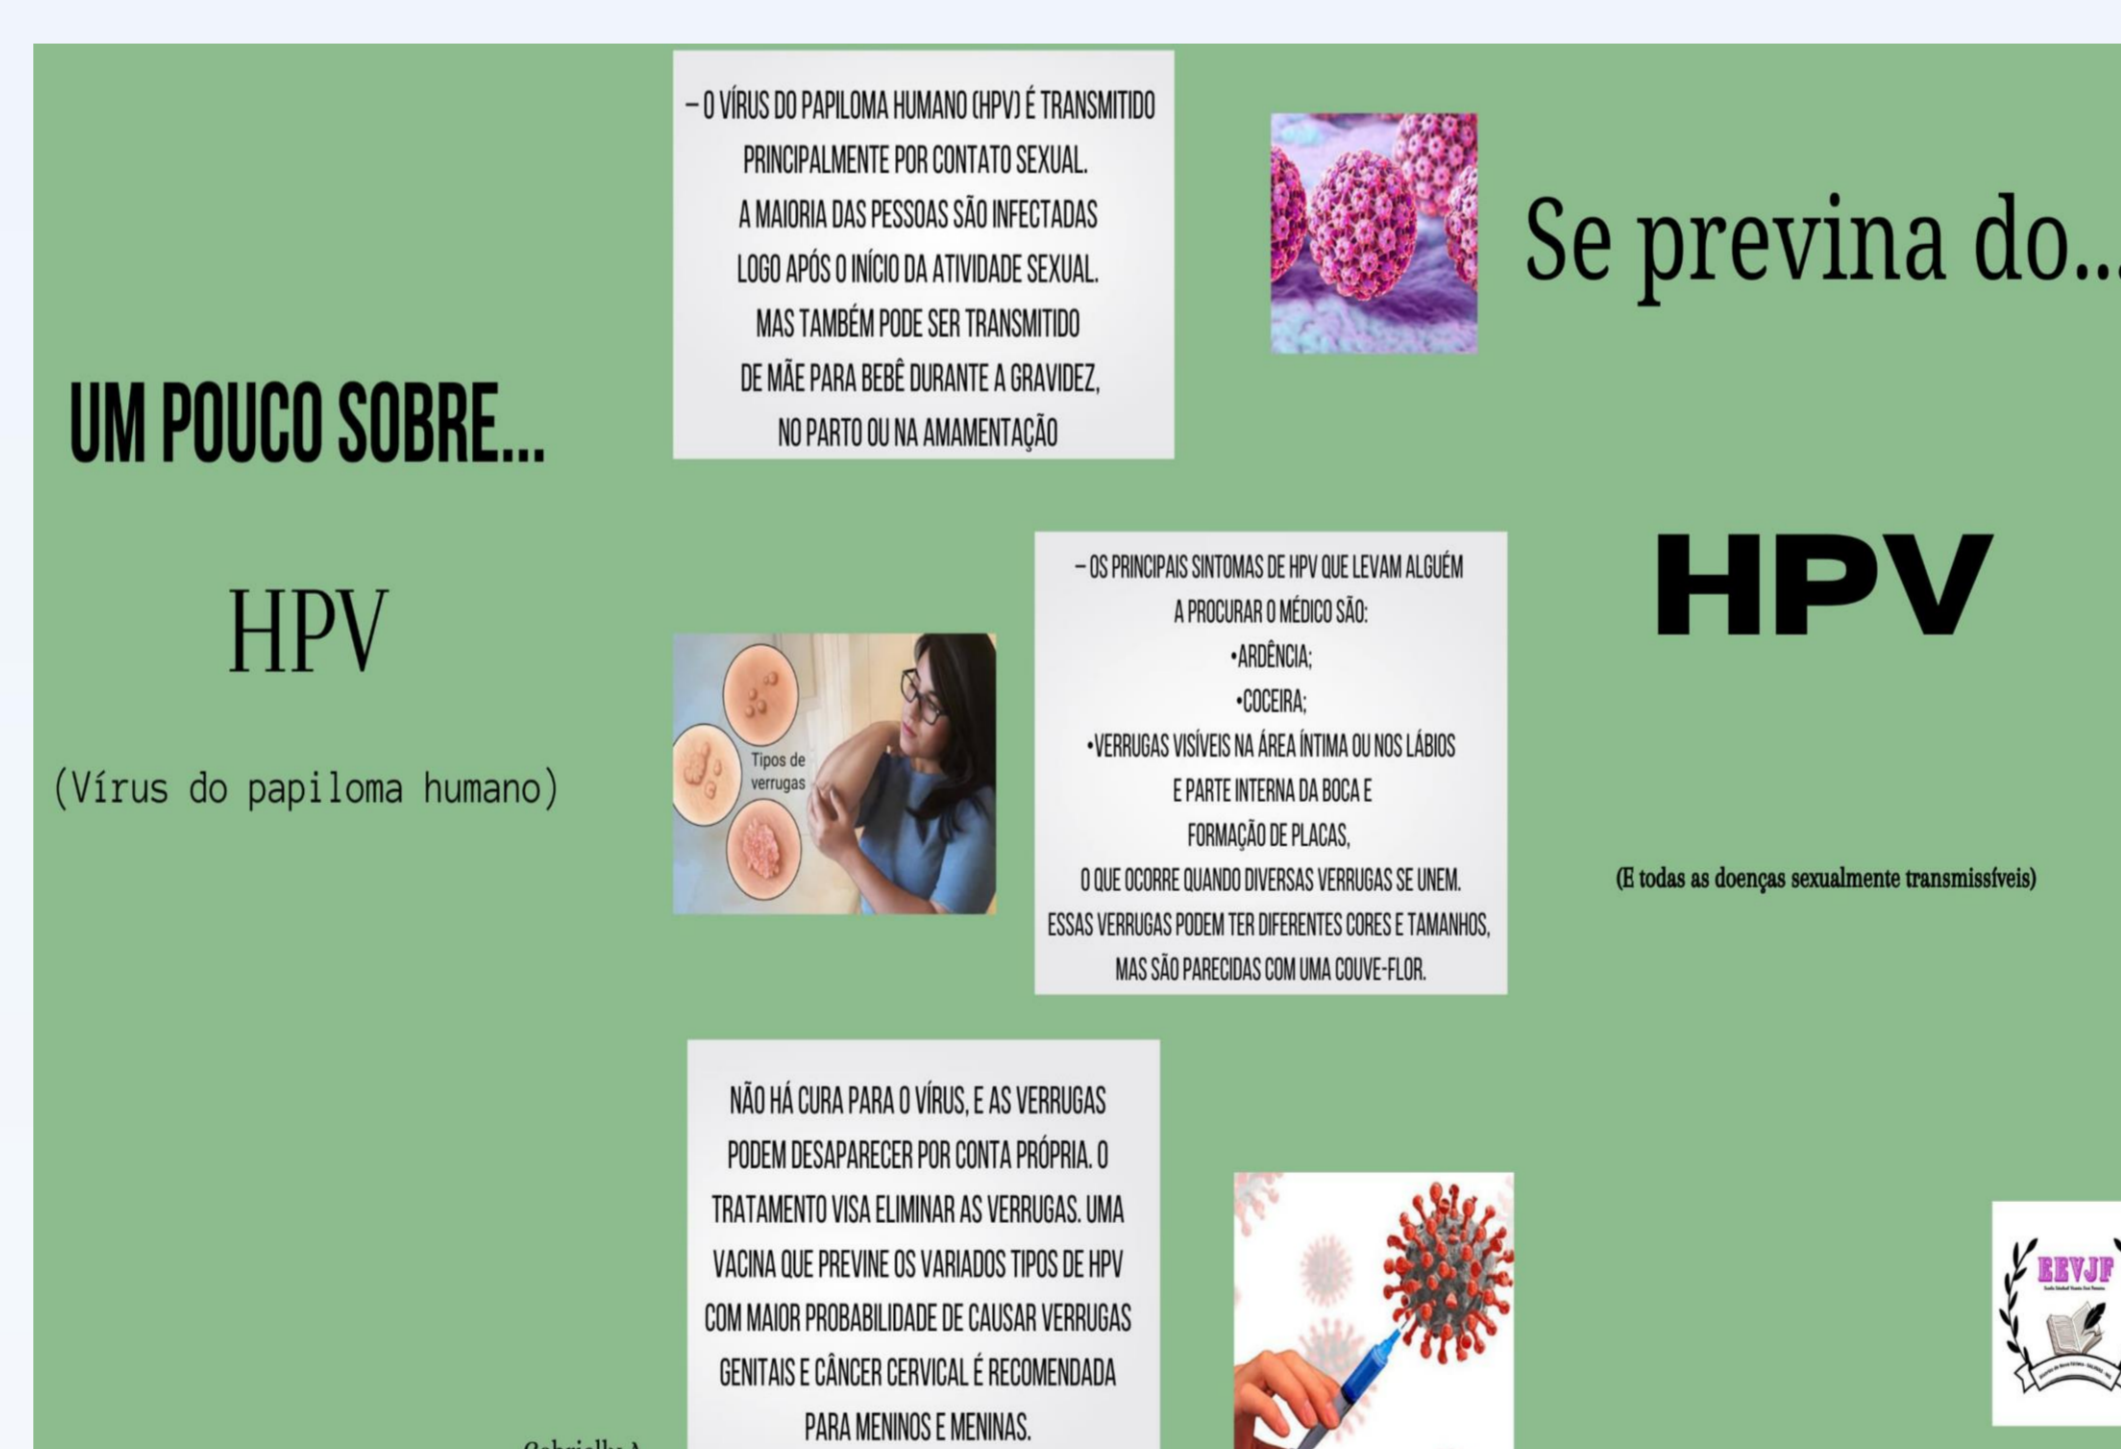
UM POUCO SOBRE...

HPV

(Vírus do papiloma humano)

– O VÍRUS DO PAPILOMA HUMANO (HPV) É TRANSMITIDO PRINCIPALMENTE POR CONTATO SEXUAL. A MAIORIA DAS PESSOAS SÃO INFECTADAS LOGO APÓS O INÍCIO DA ATIVIDADE SEXUAL. MAS TAMBÉM PODE SER TRANSMITIDO DE MÃE PARA BEBÊ DURANTE A GRAVIDEZ, NO PARTO OU NA AMAMENTAÇÃO

Se previna do...

Tipos de verrugas

– OS PRINCIPAIS SINTOMAS DE HPV QUE LEVAM ALGUÉM A PROCURAR O MÉDICO SÃO:
•ARDÊNCIA;
•COCEIRA;
•VERRUGAS VISÍVEIS NA ÁREA ÍNTIMA OU NOS LÁBIOS E PARTE INTERNA DA BOCA E FORMAÇÃO DE PLACAS, O QUE OCORRE QUANDO DIVERSAS VERRUGAS SE UNEM. ESSAS VERRUGAS PODEM TER DIFERENTES CORES E TAMANHOS, MAS SÃO PARECIDAS COM UMA COUVE-FLOR.

HPV

(E todas as doenças sexualmente transmissíveis)

NÃO HÁ CURA PARA O VÍRUS, E AS VERRUGAS PODEM DESAPARECER POR CONTA PRÓPRIA. O TRATAMENTO VISA ELIMINAR AS VERRUGAS. UMA VACINA QUE PREVINE OS VARIADOS TIPOS DE HPV COM MAIOR PROBABILIDADE DE CAUSAR VERRUGAS GENITAIS E CÂNCER CERVICAL É RECOMENDADA PARA MENINOS E MENINAS.

Gabriella A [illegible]

EEVJF